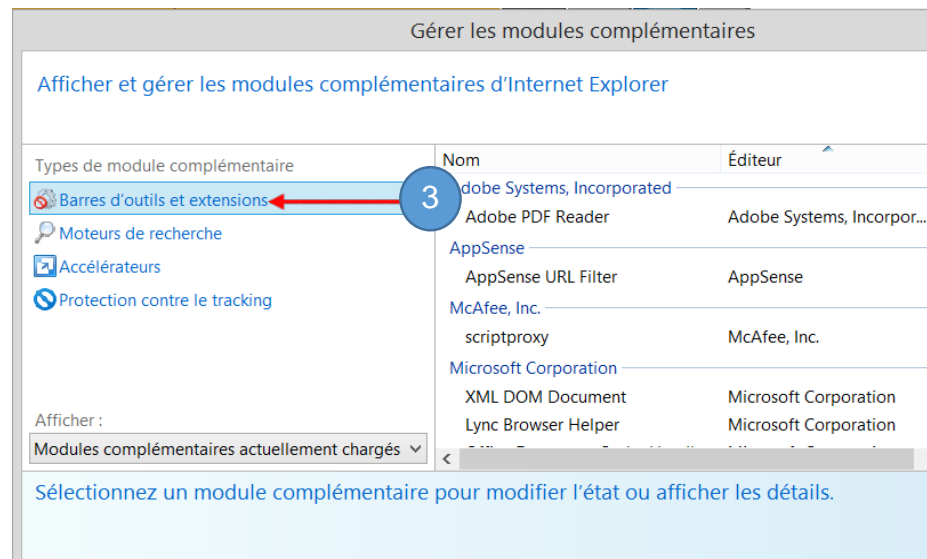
Gérer les modules complémentaires

Afficher et gérer les modules complémentaires d'Internet Explorer

Types de module complémentaire

Barres d'outils et extensions

3

Moteurs de recherche

Accélérateurs

Protection contre le tracking

Afficher :

Modules complémentaires actuellement chargés

| Nom | Éditeur |
|---|---|
| Adobe Systems, Incorporated | |
| Adobe PDF Reader | Adobe Systems, Incorpor... |
| AppSense | |
| AppSense URL Filter | AppSense |
| McAfee, Inc. | |
| scriptproxy | McAfee, Inc. |
| Microsoft Corporation | |
| XML DOM Document | Microsoft Corporation |
| Lync Browser Helper | Microsoft Corporation |
| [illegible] | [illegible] |

Sélectionnez un module complémentaire pour modifier l'état ou afficher les détails.